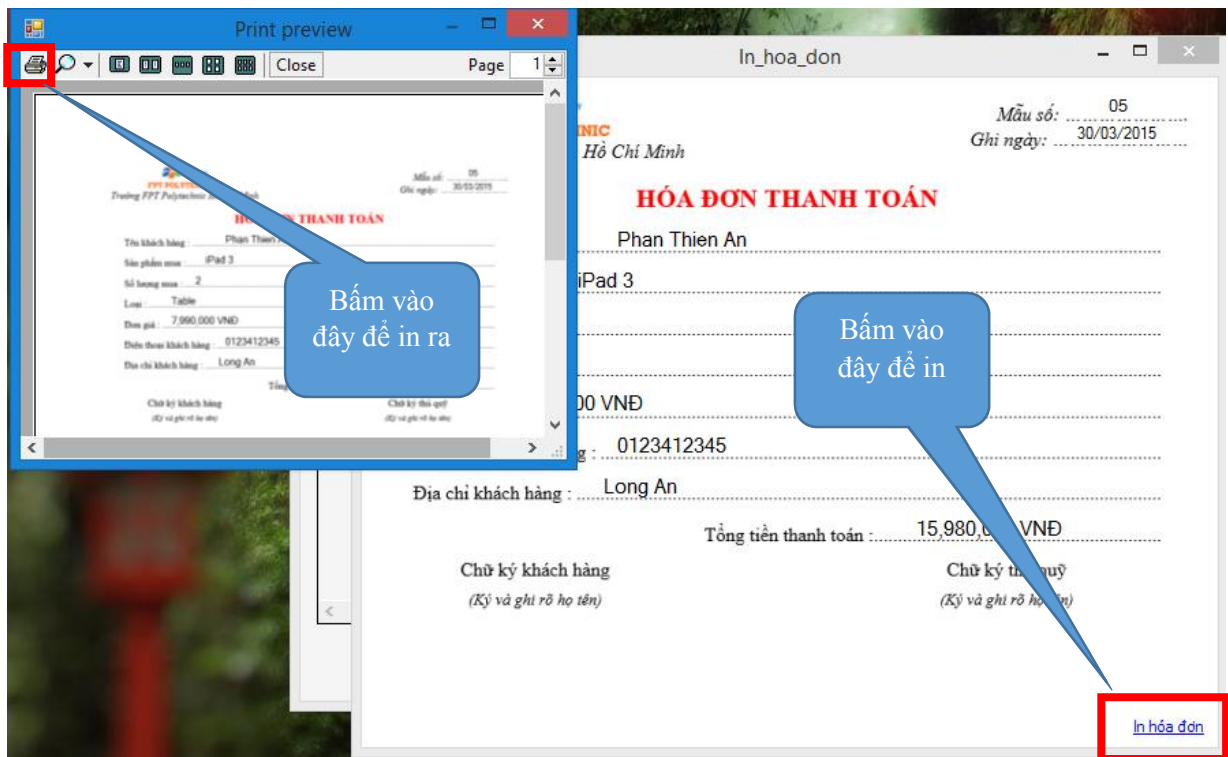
Print preview

Close

Page 1

FPT POLYTECHNIC
Trường FPT Polytechnic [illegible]

Mẫu số: 05
Ghi ngày: 30/03/2015

HÓ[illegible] THANH TOÁN

Tên khách hàng : Phan Thien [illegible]
Sản phẩm mua : iPad 3
Số lượng mua : 2
Loại : Table
Đơn giá : 7,990,000 VNĐ
Điện thoại khách hàng : 0123412345
Địa chỉ khách hàng : Long An
Tổng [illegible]

Chữ ký khách hàng
(Ký và ghi rõ họ tên)

Chữ ký thủ quỹ
(Ký và ghi rõ họ tên)

Bấm vào đây để in ra

In_hoa_don

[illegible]NIC
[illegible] Hồ Chí Minh

Mẫu số: 05
Ghi ngày: 30/03/2015

HÓA ĐƠN THANH TOÁN

Phan Thien An

iPad 3

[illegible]00 VNĐ

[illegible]g : 0123412345

Địa chỉ khách hàng : Long An

Tổng tiền thanh toán : 15,980,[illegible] VNĐ

Chữ ký khách hàng
(Ký và ghi rõ họ tên)

Chữ ký th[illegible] quỹ
(Ký và ghi rõ họ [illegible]n)

Bấm vào đây để in

In hóa đơn